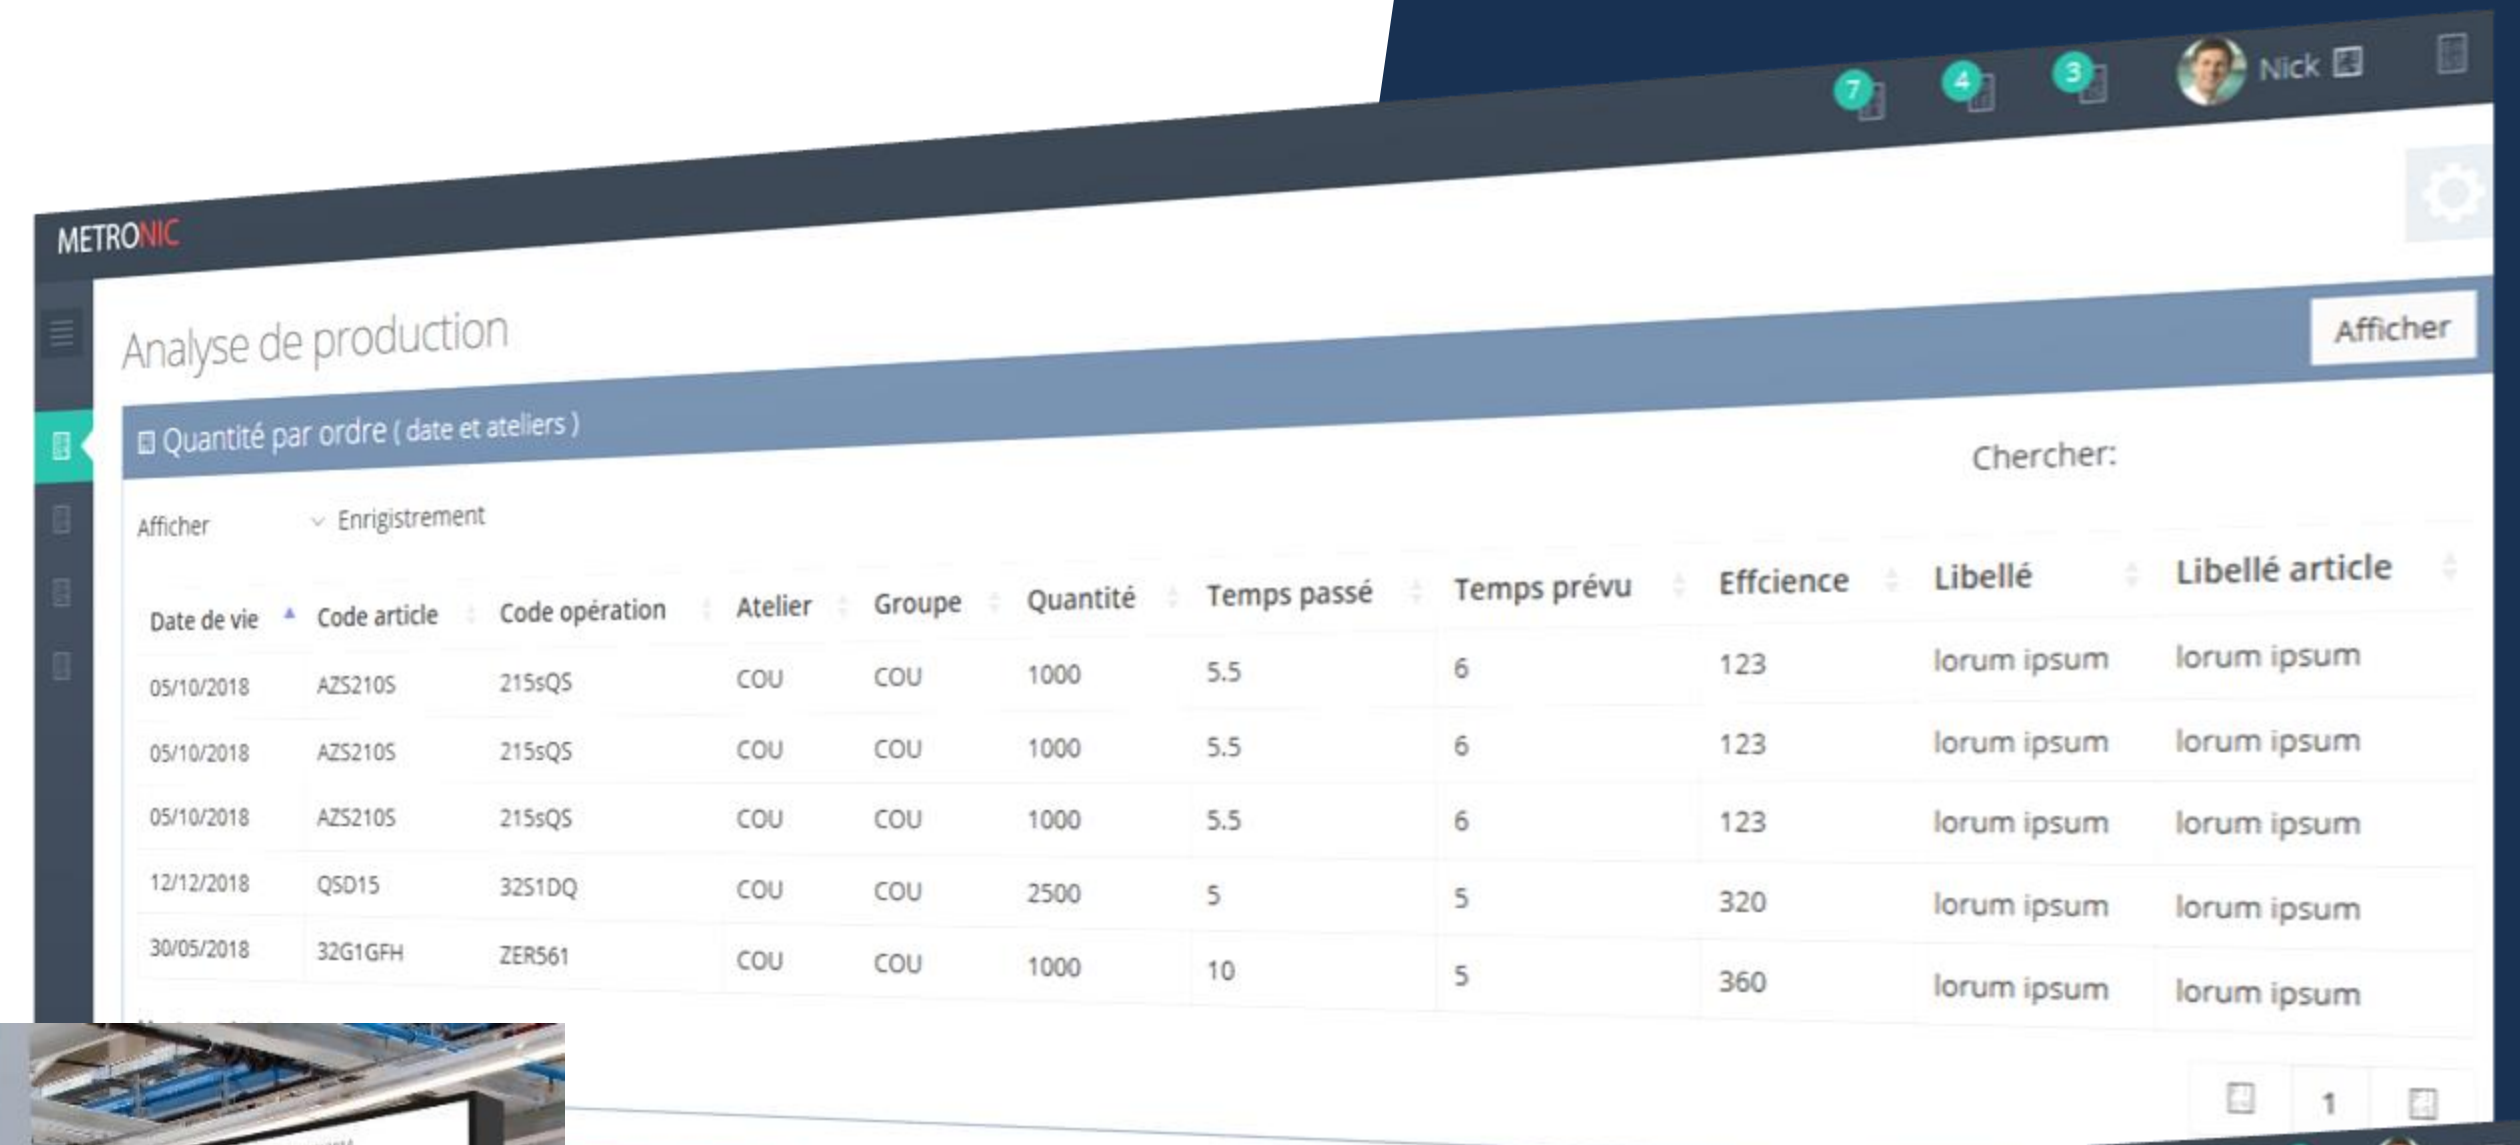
7 4 3 Nick

METRONIC

Analyse de production

Afficher

Quantité par ordre ( date et ateliers )

Chercher:

Afficher Enrigistrement

| Date de vie | Code article | Code opération | Atelier | Groupe | Quantité | Temps passé | Temps prévu | Effcience | Libellé | Libellé article |
|---|---|---|---|---|---|---|---|---|---|---|
| 05/10/2018 | AZS210S | 215sQS | COU | COU | 1000 | 5.5 | 6 | 123 | lorum ipsum | lorum ipsum |
| 05/10/2018 | AZS210S | 215sQS | COU | COU | 1000 | 5.5 | 6 | 123 | lorum ipsum | lorum ipsum |
| 05/10/2018 | AZS210S | 215sQS | COU | COU | 1000 | 5.5 | 6 | 123 | lorum ipsum | lorum ipsum |
| 12/12/2018 | QSD15 | 32S1DQ | COU | COU | 2500 | 5 | 5 | 320 | lorum ipsum | lorum ipsum |
| 30/05/2018 | 32G1GFH | ZER561 | COU | COU | 1000 | 10 | 5 | 360 | lorum ipsum | lorum ipsum |

1